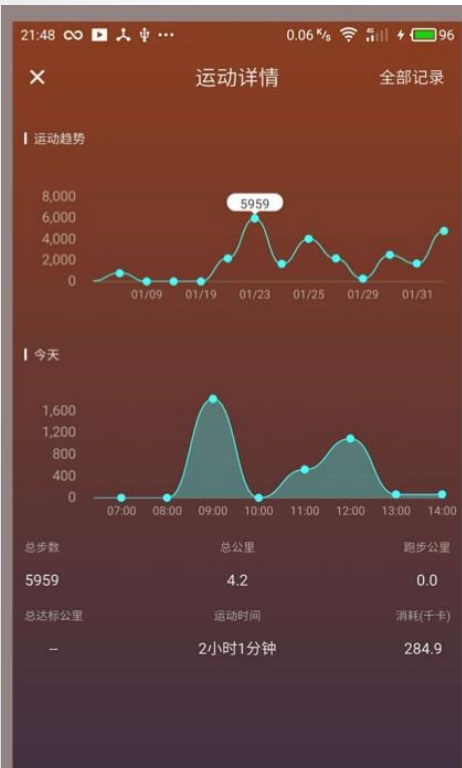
21:48 0.06 K/s 96

✕ 运动详情 全部记录

运动趋势

8,000
6,000
4,000
2,000
0

5959

01/09 01/19 01/23 01/25 01/29 01/31

今天

1,600
1,200
800
400
0

07:00 08:00 09:00 10:00 11:00 12:00 13:00 14:00

| 总步数 | 总公里 | 跑步公里 |
|---|---|---|
| 5959 | 4.2 | 0.0 |
| 总达标公里 | 运动时间 | 消耗(千卡) |
| -- | 2小时1分钟 | 284.9 |